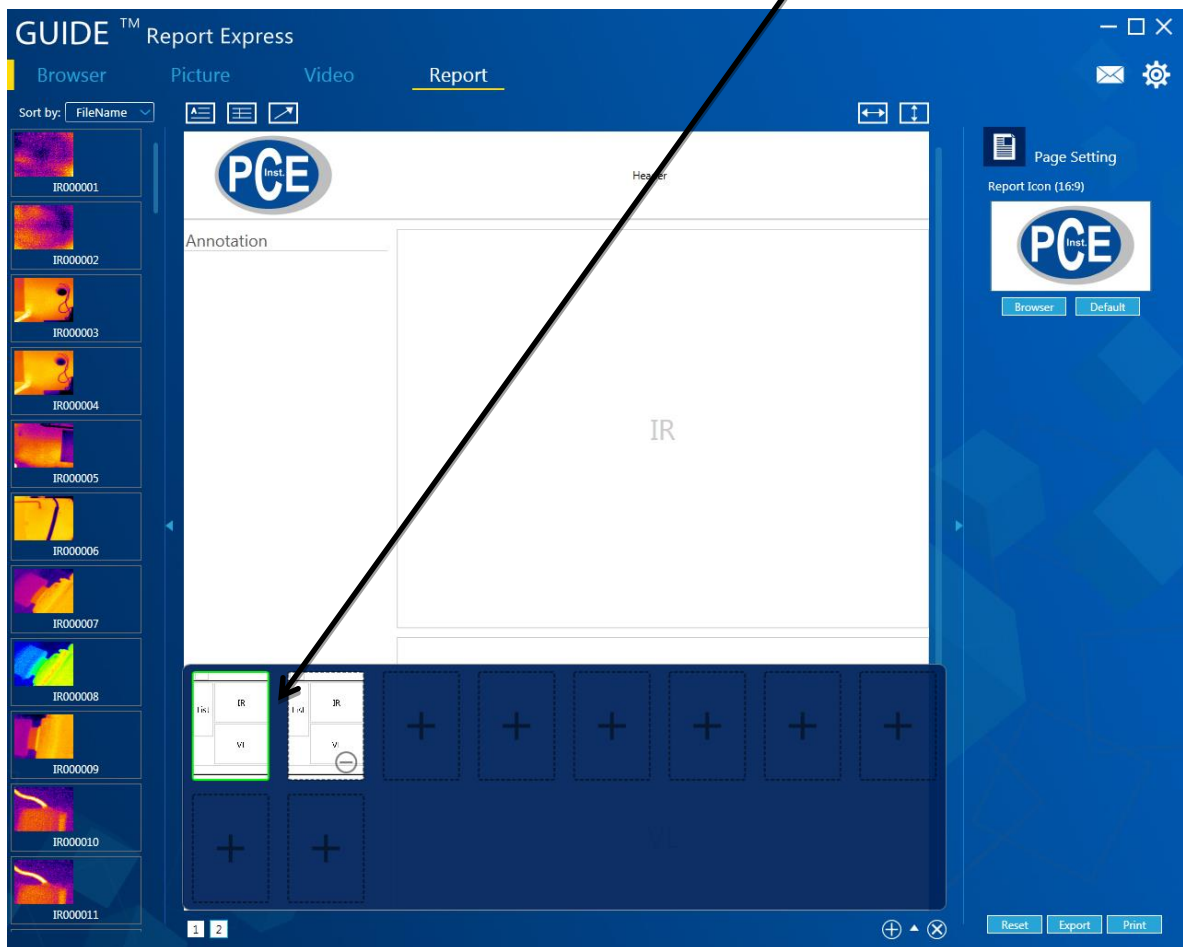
GUIDE ™ Report Express

Browser Picture Video Report

Sort by: FileName

IR000001
IR000002
IR000003
IR000004
IR000005
IR000006
IR000007
IR000008
IR000009
IR000010
IR000011

PCE Inst.

Header

Annotation

IR

IR
VI

IR
VI

VI

1 2

Page Setting

Report Icon (16:9)

PCE Inst.

Browser Default

Reset Export Print